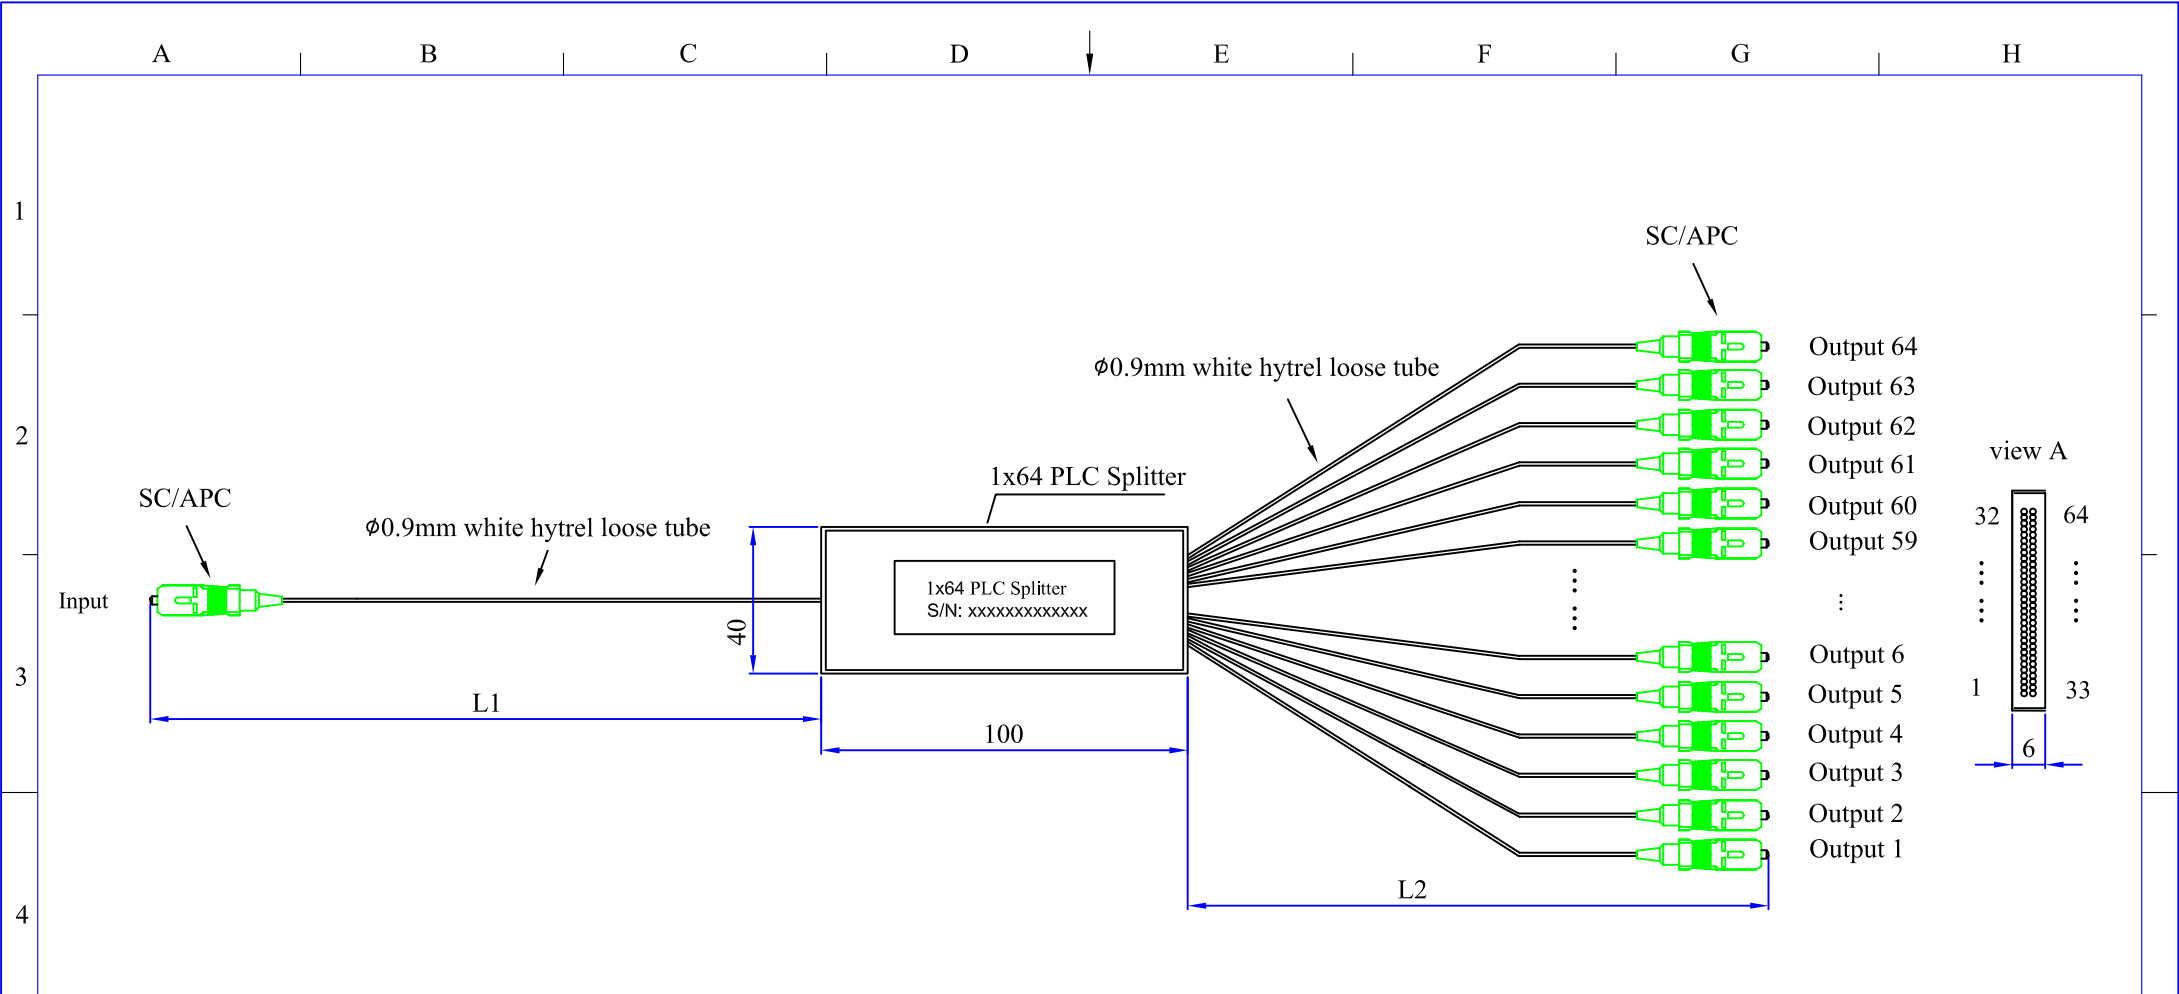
A B C D E F G H

1
2
3
4

SC/APC

$\phi$0.9mm white hytrel loose tube

1x64 PLC Splitter

SC/APC

$\phi$0.9mm white hytrel loose tube

Input

1x64 PLC Splitter
S/N: xxxxxxxxxxxxx

40

L1

100

L2

Output 64
Output 63
Output 62
Output 61
Output 60
Output 59
Output 6
Output 5
Output 4
Output 3
Output 2
Output 1

view A

32
64
1
33
6